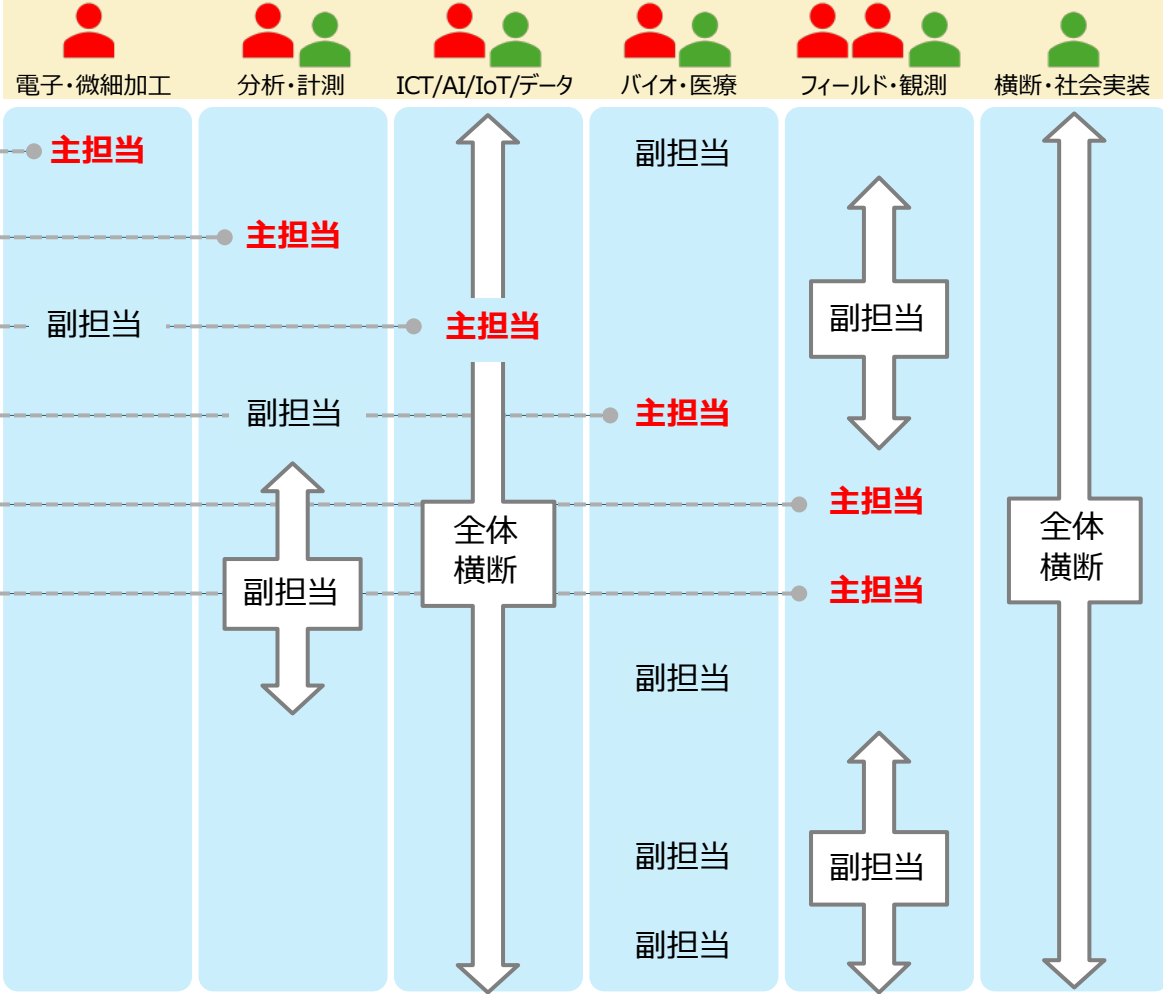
電子・微細加工 | 分析・計測 | ICT/AI/IoT/データ | バイオ・医療 | フィールド・観測 | 横断・社会実装

主担当

副担当

主担当

副担当

主担当

副担当

副担当

主担当

全体横断

主担当

副担当

主担当

全体横断

副担当

副担当

副担当

副担当